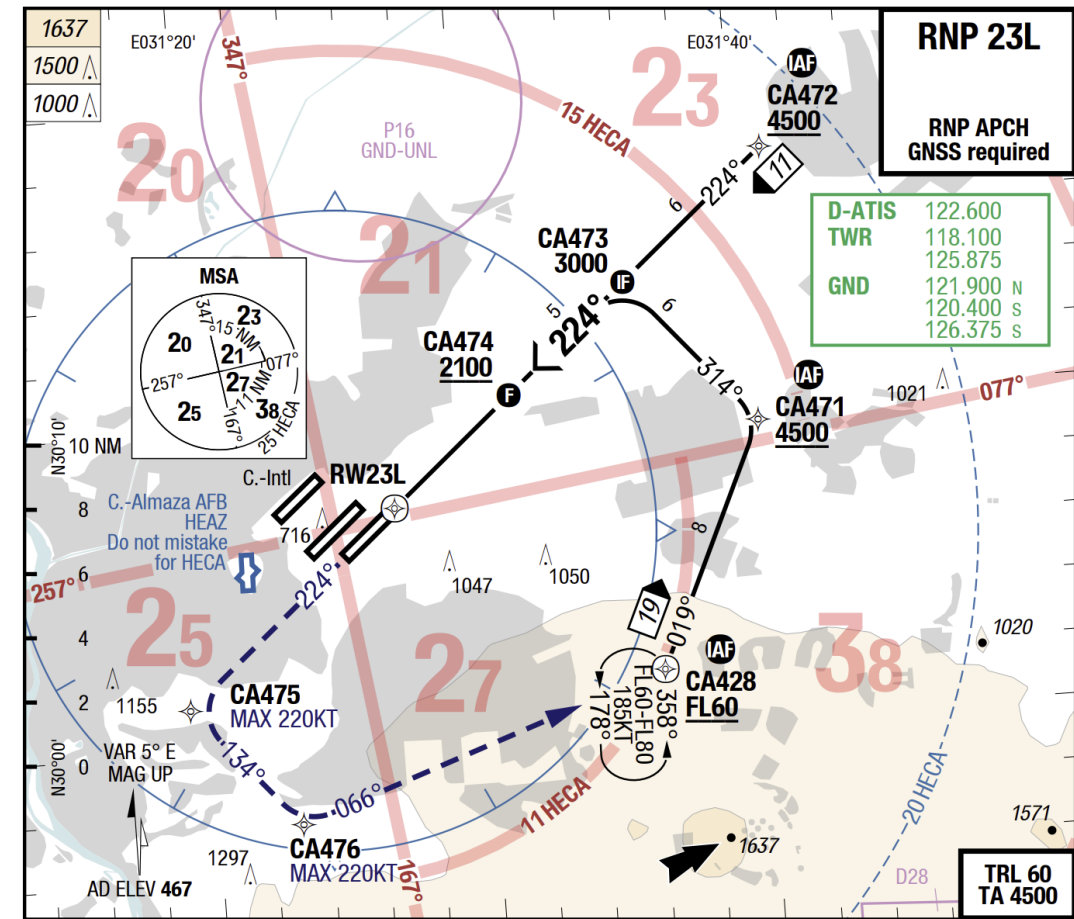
1637
1500
1000

E031°20'
E031°40'

RNP 23L

RNP APCH
GNSS required

347°
15 HECA
P16
GND-UNL

20
21
23
25
27
38

IAF
CA472
4500

224°
11
6

| D-ATIS | 122.600 |
|---|---|
| TWR | 118.100 |
| | 125.875 |
| GND | 121.900 N |
| | 120.400 S |
| | 126.375 S |

MSA
23
347°
15 NM
20
21
077°
257°
27
11 NM
25
167°
38
25 HECA

CA473
3000
IF
6
5
224°
CA474
2100
F
314°
IAF
CA471
4500
1021
077°

N30°10'
10 NM
8
6
4
2
0
N30°00'

C.-Intl
RW23L
716
C.-Almaza AFB
HEAZ
Do not mistake
for HECA
257°
224°
1047
1050
8
19
010°
IAF
CA428
FL60
FL60-FL80
185KT
358°
178°
1020

CA475
MAX 220KT
1155
134°
VAR 5° E
MAG UP
066°
11 HECA
CA476
MAX 220KT
1297
167°
AD ELEV 467
1637
20 HECA
1571
D28

TRL 60
TA 4500